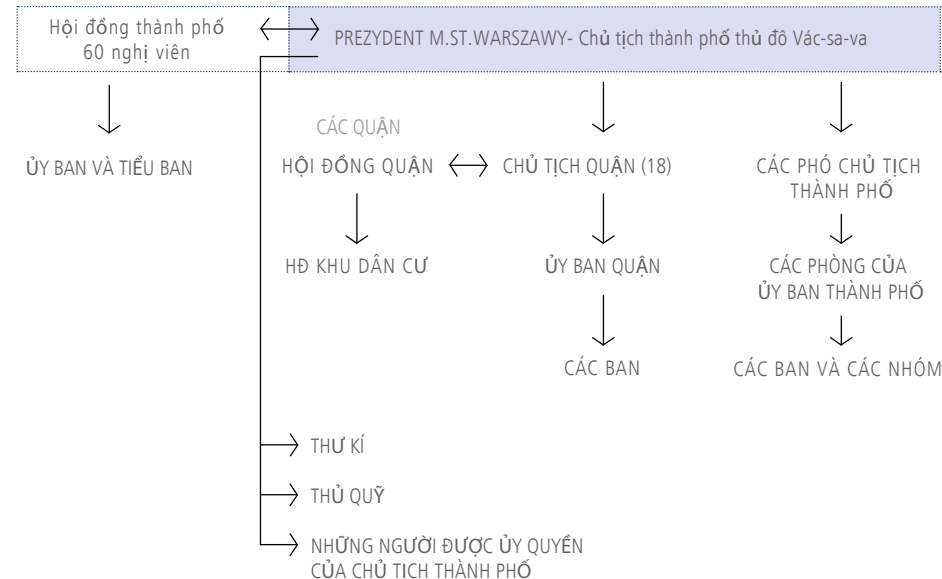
Hội đồng thành phố 60 nghị viên

PREZYDENT M.ST.WARSZAWY- Chủ tịch thành phố thủ đô Vác-sa-va

ỦY BAN VÀ TIỂU BAN

CÁC QUẬN

HỘI ĐỒNG QUẬN

CHỦ TỊCH QUẬN (18)

CÁC PHÓ CHỦ TỊCH THÀNH PHỐ

HĐ KHU DÂN CƯ

ỦY BAN QUẬN

CÁC PHÒNG CỦA ỦY BAN THÀNH PHỐ

CÁC BAN

CÁC BAN VÀ CÁC NHÓM

THƯ KÍ

THỦ QUỸ

NHỮNG NGƯỜI ĐƯỢC ỦY QUYỀN CỦA CHỦ TỊCH THÀNH PHỐ